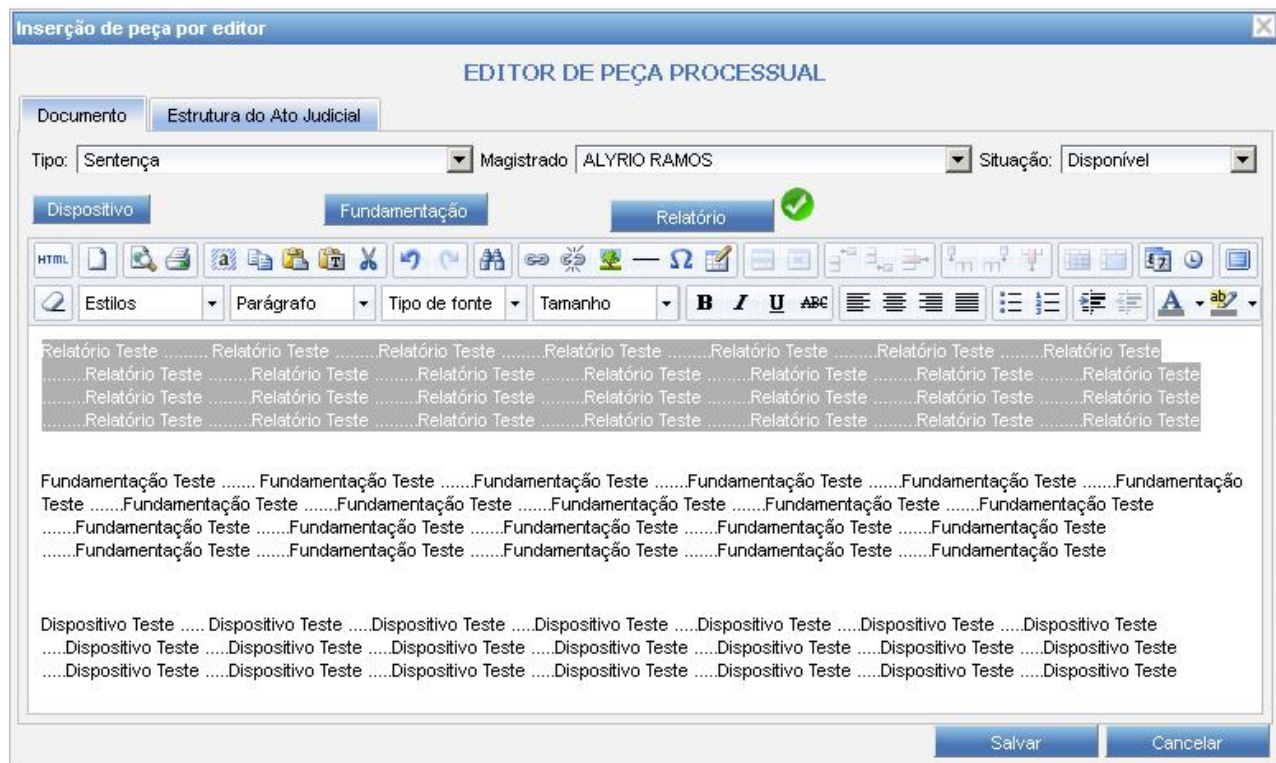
Inserção de peça por editor

EDITOR DE PEÇA PROCESSUAL

Documento | Estrutura do Ato Judicial

Tipo: Sentença | Magistrado ALYRIO RAMOS | Situação: Disponível

Dispositivo | Fundamentação | Relatório

HTML

Estilos | Parágrafo | Tipo de fonte | Tamanho | B | I | U | ABC

Relatório Teste ......... Relatório Teste .........Relatório Teste .........Relatório Teste .........Relatório Teste .........Relatório Teste .........Relatório Teste .........Relatório Teste .........Relatório Teste .........Relatório Teste .........Relatório Teste .........Relatório Teste .........Relatório Teste .........Relatório Teste .........Relatório Teste .........Relatório Teste .........Relatório Teste .........Relatório Teste .........Relatório Teste .........Relatório Teste .........Relatório Teste .........Relatório Teste .........Relatório Teste .........Relatório Teste .........Relatório Teste .........Relatório Teste .........Relatório Teste

Fundamentação Teste ....... Fundamentação Teste .......Fundamentação Teste .......Fundamentação Teste .......Fundamentação Teste .......Fundamentação Teste .......Fundamentação Teste .......Fundamentação Teste .......Fundamentação Teste .......Fundamentação Teste .......Fundamentação Teste .......Fundamentação Teste .......Fundamentação Teste .......Fundamentação Teste .......Fundamentação Teste .......Fundamentação Teste .......Fundamentação Teste .......Fundamentação Teste .......Fundamentação Teste .......Fundamentação Teste .......Fundamentação Teste

Dispositivo Teste ..... Dispositivo Teste .....Dispositivo Teste .....Dispositivo Teste .....Dispositivo Teste .....Dispositivo Teste .....Dispositivo Teste .....Dispositivo Teste .....Dispositivo Teste .....Dispositivo Teste .....Dispositivo Teste .....Dispositivo Teste .....Dispositivo Teste .....Dispositivo Teste .....Dispositivo Teste .....Dispositivo Teste .....Dispositivo Teste .....Dispositivo Teste .....Dispositivo Teste .....Dispositivo Teste .....Dispositivo Teste

Salvar | Cancelar